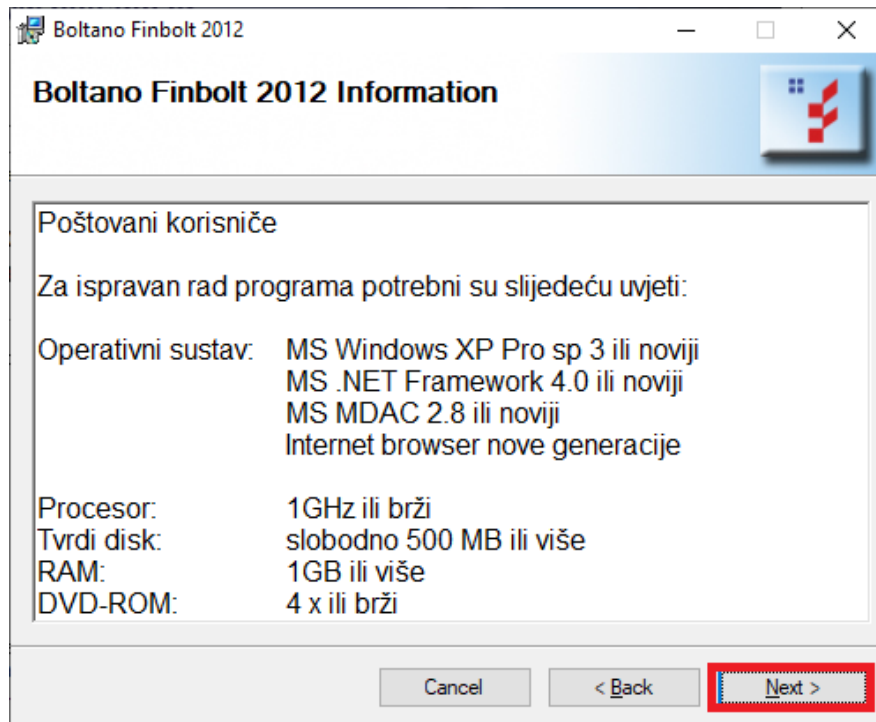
Boltano Finbolt 2012

Boltano Finbolt 2012 Information

Poštovani korisniče

Za ispravan rad programa potrebni su slijedeću uvjeti:

Operativni sustav: MS Windows XP Pro sp 3 ili noviji
MS .NET Framework 4.0 ili noviji
MS MDAC 2.8 ili noviji
Internet browser nove generacije

Procesor: 1GHz ili brži
Tvrdi disk: slobodno 500 MB ili više
RAM: 1GB ili više
DVD-ROM: 4 x ili brži

Cancel
< Back
Next >